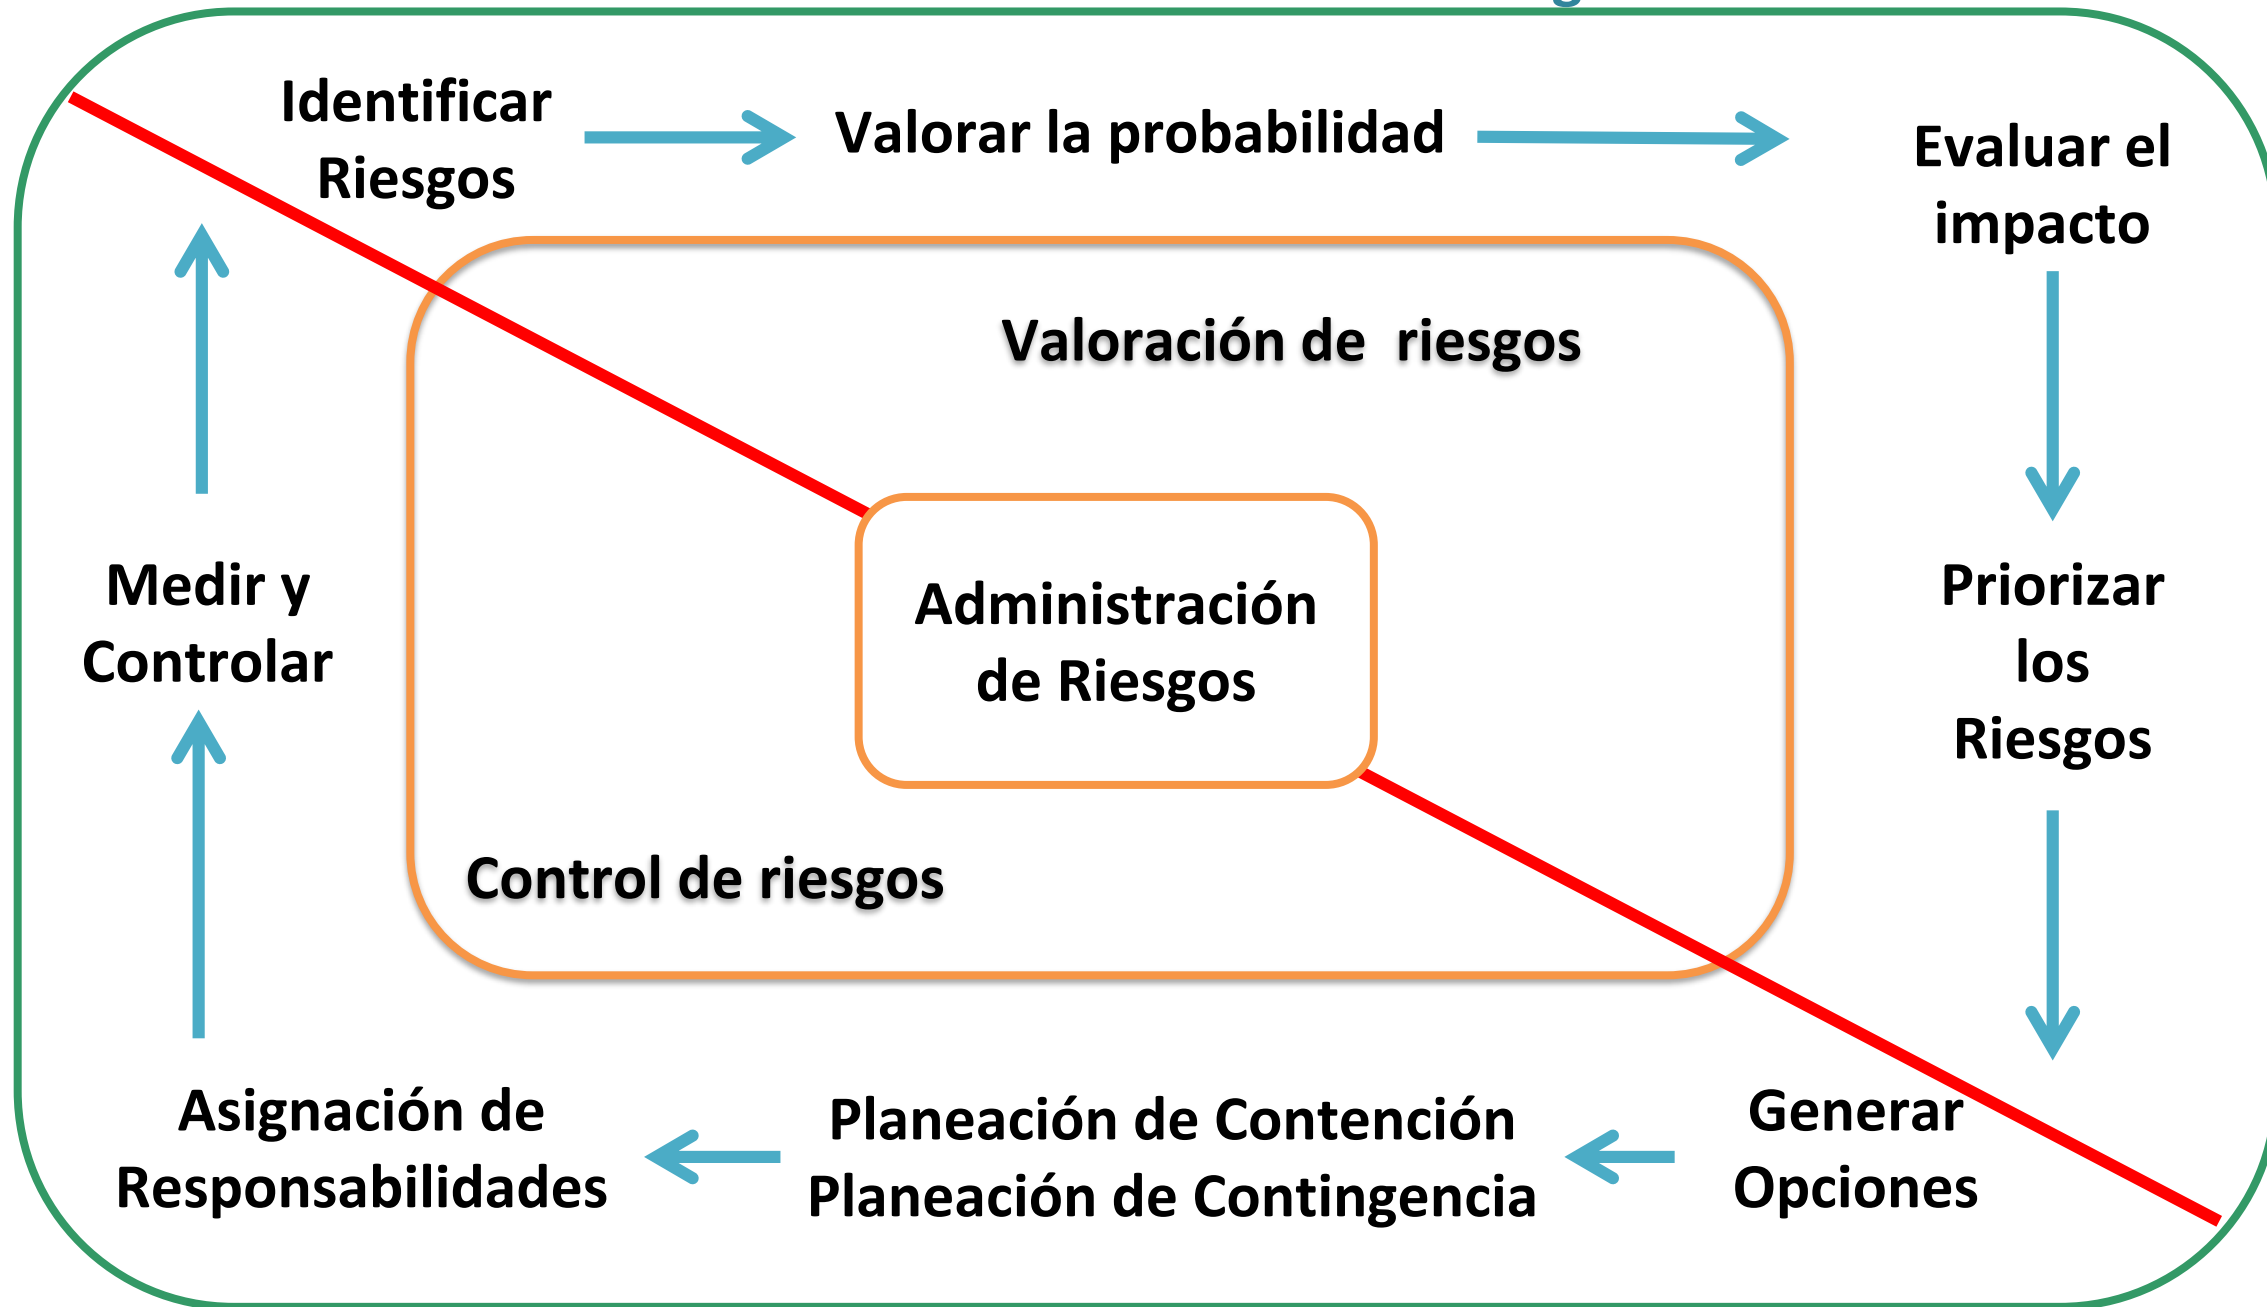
Identificar Riesgos

Valorar la probabilidad

Evaluar el impacto

Valoración de riesgos

Administración de Riesgos

Medir y Controlar

Priorizar los Riesgos

Control de riesgos

Asignación de Responsabilidades

Planeación de Contención
Planeación de Contingencia

Generar Opciones